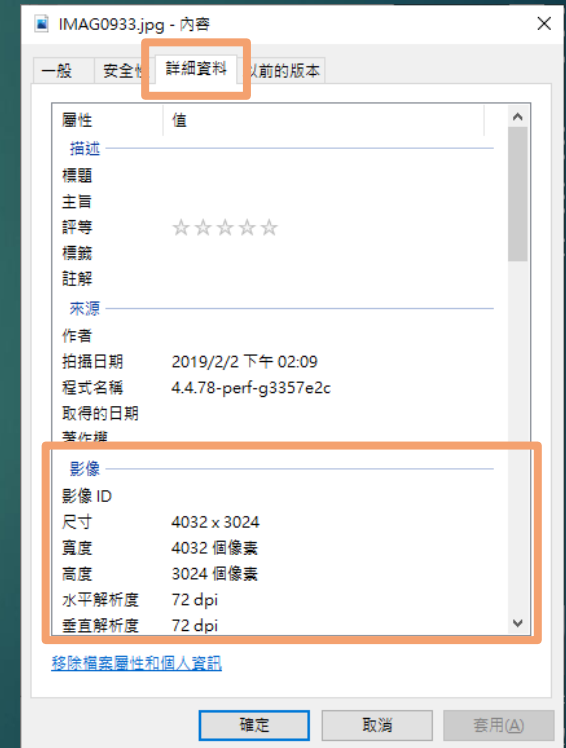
IMAG0933.jpg - 內容

一般 | 安全性 | 詳細資料 | 以前的版本

| 屬性 | 值 |
|---|---|
| 描述 | |
| 標題 | |
| 主旨 | |
| 評等 | ☆☆☆☆☆ |
| 標籤 | |
| 註解 | |
| 來源 | |
| 作者 | |
| 拍攝日期 | 2019/2/2 下午 02:09 |
| 程式名稱 | 4.4.78-perf-g3357e2c |
| 取得的日期 | |
| 著作權 | |
| 影像 | |
| 影像 ID | |
| 尺寸 | 4032 x 3024 |
| 寬度 | 4032 個像素 |
| 高度 | 3024 個像素 |
| 水平解析度 | 72 dpi |
| 垂直解析度 | 72 dpi |

移除檔案屬性和個人資訊

確定 取消 套用(A)